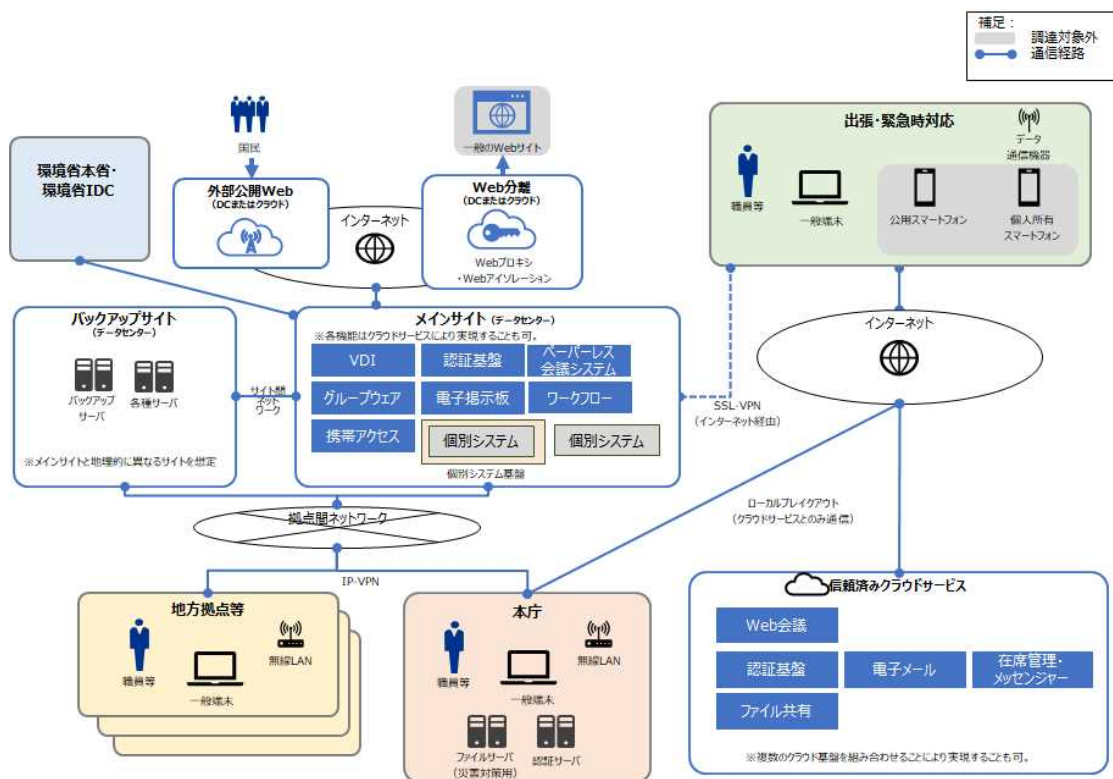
補足：
調達対象外
通信経路

国民

一般のWebサイト

環境省本省・環境省IDC

外部公開Web
(DCまたはクラウド)

インターネット

Web分離
(DCまたはクラウド)
Webプロキシ
・Webアイソレーション

出張・緊急時対応
データ通信機器
職員等
一般端末
公用スマートフォン
個人所有スマートフォン

バックアップサイト
(データセンター)
バックアップサーバ
各種サーバ
※メインサイトと地理的に異なるサイトを想定

サイト間ネットワーク

メインサイト (データセンター)
※各機能はクラウドサービスにより実現することも可。
VDI
認証基盤
ペーパーレス会議システム
グループウェア
電子掲示板
ワークフロー
携帯アクセス
個別システム
個別システム
個別システム基盤

SSL-VPN
(インターネット経由)

インターネット

拠点間ネットワーク

ローカルブレイクアウト
(クラウドサービスとのみ通信)

IP-VPN

地方拠点等
職員等
一般端末
無線LAN

本庁
職員等
一般端末
無線LAN
ファイルサーバ
(災害対策用)
認証サーバ

信頼済みクラウドサービス
Web会議
認証基盤
電子メール
在席管理・メッセンジャー
ファイル共有
※複数のクラウド基盤を組み合わせることにより実現することも可。